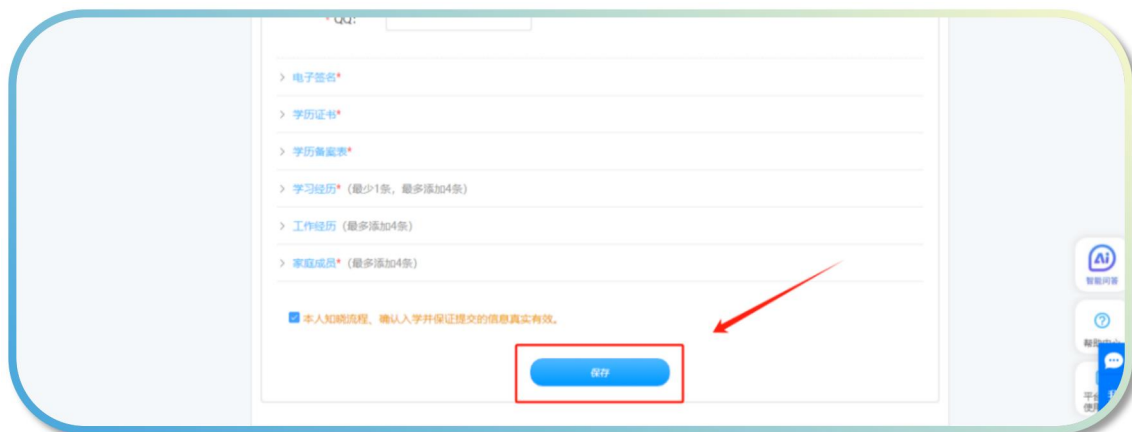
* QQ:

> 电子签名*

> 学历证书*

> 学历备案表*

> 学习经历*（最少1条，最多添加4条）

> 工作经历（最多添加4条）

> 家庭成员*（最多添加4条）

本人知晓流程，确认入学并保证提交的信息真实有效。

保存

Ai
智能问答

帮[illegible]

平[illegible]
便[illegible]